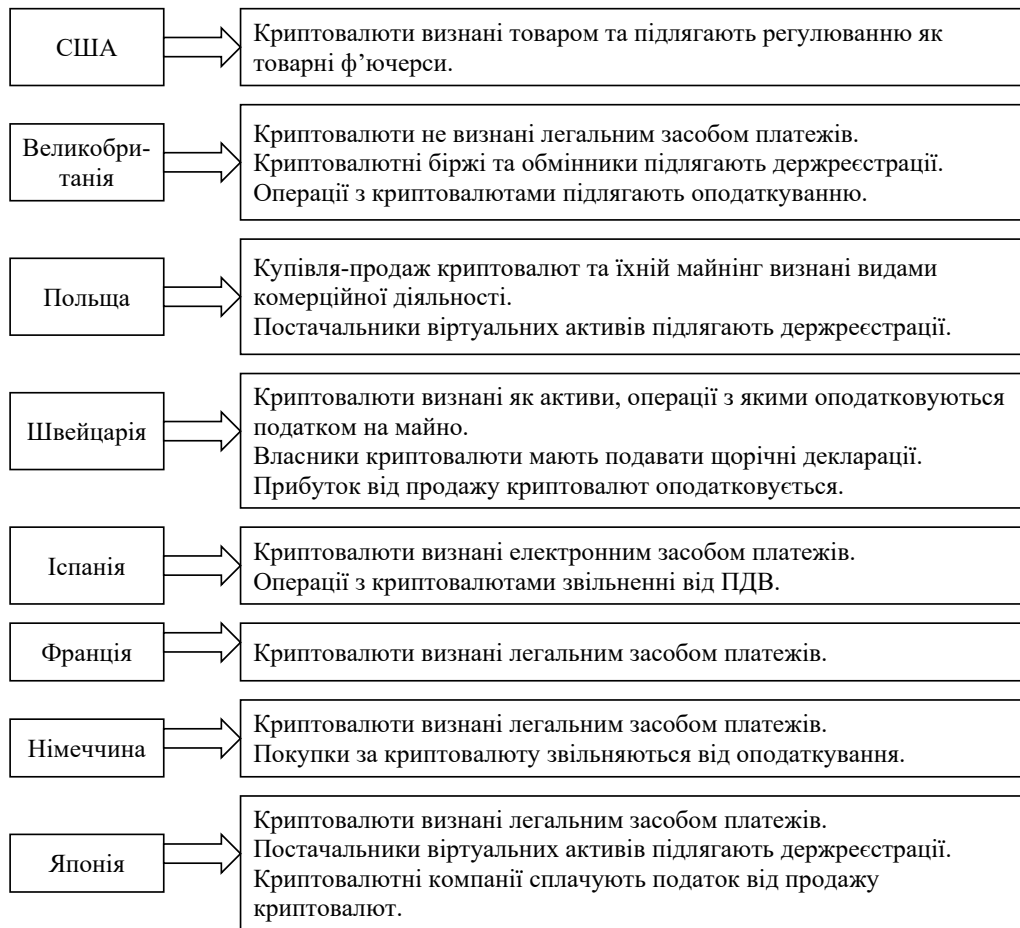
США

Криптовалюти визнані товаром та підлягають регулюванню як товарні ф'ючерси.

Великобританія

Криптовалюти не визнані легальним засобом платежів.
Криптовалютні біржі та обмінники підлягають держреєстрації.
Операції з криптовалютами підлягають оподаткуванню.

Польща

Купівля-продаж криптовалют та їхній майнінг визнані видами комерційної діяльності.
Постачальники віртуальних активів підлягають держреєстрації.

Швейцарія

Криптовалюти визнані як активи, операції з якими оподатковуються податком на майно.
Власники криптовалюти мають подавати щорічні декларації.
Прибуток від продажу криптовалют оподатковується.

Іспанія

Криптовалюти визнані електронним засобом платежів.
Операції з криптовалютами звільненні від ПДВ.

Франція

Криптовалюти визнані легальним засобом платежів.

Німеччина

Криптовалюти визнані легальним засобом платежів.
Покупки за криптовалюту звільняються від оподаткування.

Японія

Криптовалюти визнані легальним засобом платежів.
Постачальники віртуальних активів підлягають держреєстрації.
Криптовалютні компанії сплачують податок від продажу криптовалют.